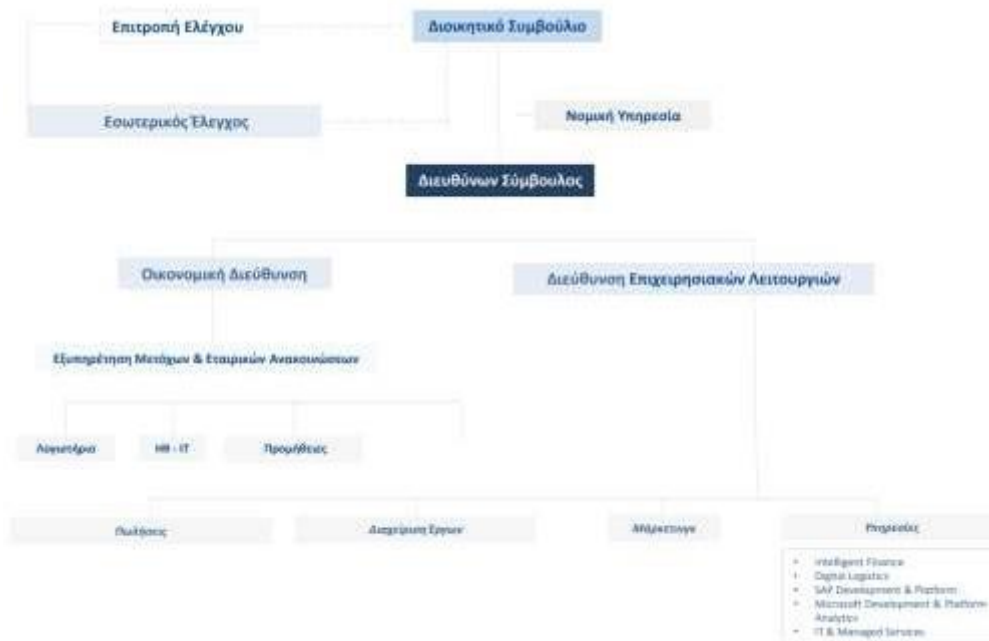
Επιτροπή Ελέγχου

Διοικητικό Συμβούλιο

Εσωτερικός Έλεγχος

Νομική Υπηρεσία

Διευθύνων Σύμβουλος

Οικονομική Διεύθυνση

Διεύθυνση Επιχειρησιακών Λειτουργιών

Εξυπηρέτηση Μετόχων & Εταιρικών Ανακοινώσεων

Λογιστήριο

HR - IT

Προμήθειες

Πωλήσεις

Διαχείριση Έργων

Μάρκετινγκ

Υπηρεσίες

- Intelligent Finance
- Digital Logistics
- SAP Development & Platform
- Microsoft Development & Platform
- Analytics
- IT & Managed Services